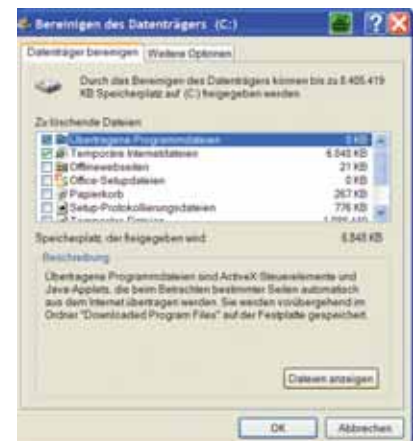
Bereinigen des Datenträgers (C:)

Datenträger bereinigen | Weitere Optionen

Durch das Bereinigen des Datenträgers können bis zu 8.405.419 KB Speicherplatz auf (C:) freigegeben werden.

Zu löschende Dateien:

| | | |
|---|---|---|
| ☑ | Übertragene Programmdateien | 0 KB |
| ☑ | Temporäre Internetdateien | 6.845 KB |
| ☐ | Offlinewebseiten | 21 KB |
| ☐ | Office-Setupdateien | 0 KB |
| ☐ | Papierkorb | 267 KB |
| ☐ | Setup-Protokollierungsdateien | 776 KB |
| ☐ | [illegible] | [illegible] |

Speicherplatz, der freigegeben wird: 6.845 KB

Beschreibung

Übertragene Programmdateien sind ActiveX-Steuerelemente und Java-Applets, die beim Betrachten bestimmter Seiten automatisch aus dem Internet übertragen werden. Sie werden vorübergehend im Ordner "Downloaded Program Files" auf der Festplatte gespeichert.

Dateien anzeigen

OK | Abbrechen